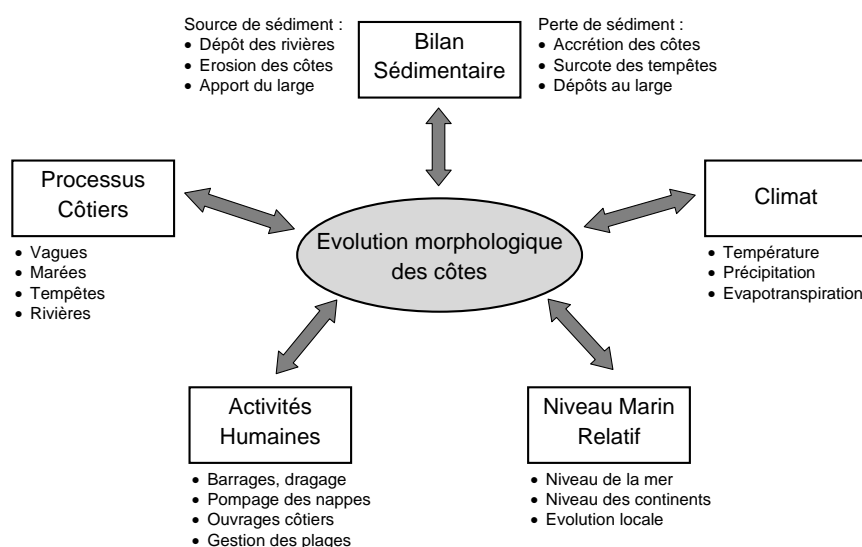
Source de sédiment :
• Dépôt des rivières
• Erosion des côtes
• Apport du large

Bilan Sédimentaire

Perte de sédiment :
• Accrétion des côtes
• Surcote des tempêtes
• Dépôts au large

Processus Côtiers
• Vagues
• Marées
• Tempêtes
• Rivières

Evolution morphologique des côtes

Climat
• Température
• Précipitation
• Evapotranspiration

Activités Humaines
• Barrages, dragage
• Pompage des nappes
• Ouvrages côtiers
• Gestion des plages

Niveau Marin Relatif
• Niveau de la mer
• Niveau des continents
• Evolution locale